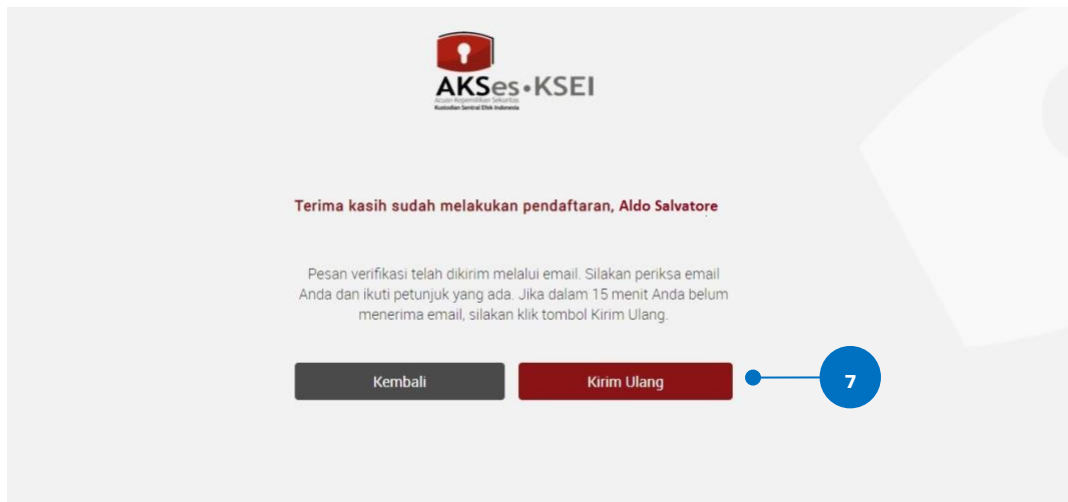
AKSes•KSEI
Acuan Kepemilikan Sekuritas
Kustodian Sentral Efek Indonesia

Terima kasih sudah melakukan pendaftaran, Aldo Salvatore

Pesan verifikasi telah dikirim melalui email. Silakan periksa email Anda dan ikuti petunjuk yang ada. Jika dalam 15 menit Anda belum menerima email, silakan klik tombol Kirim Ulang.

Kembali

Kirim Ulang

7